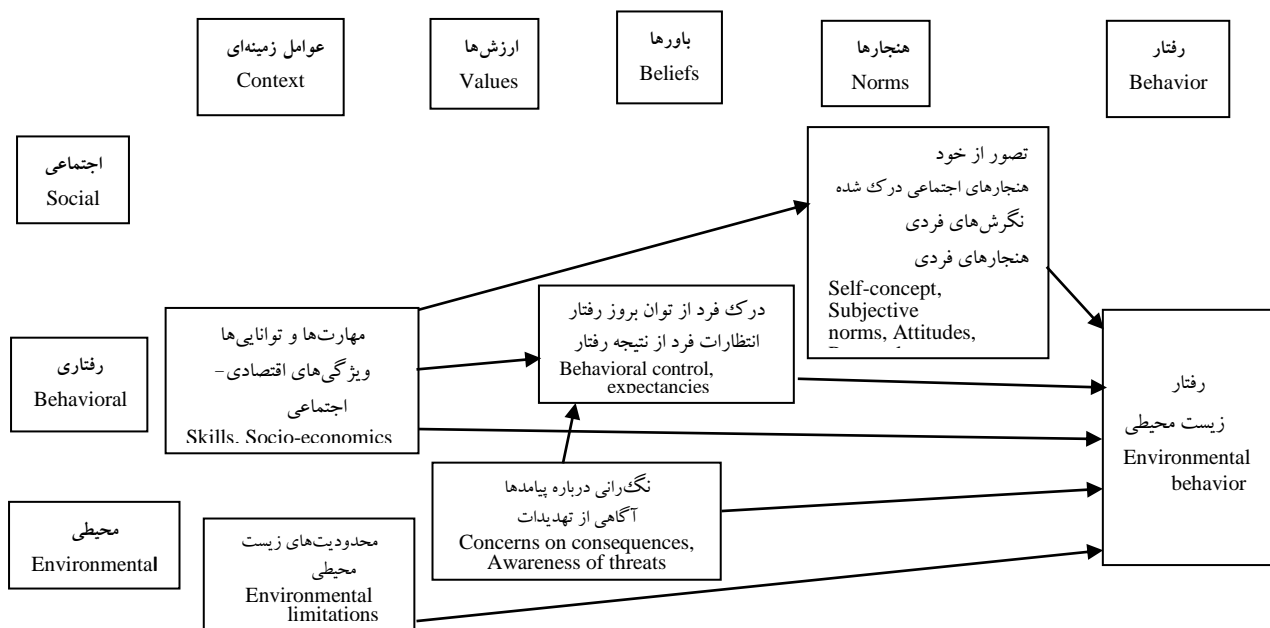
عوامل زمینه‌ای
Context

ارزش‌ها
Values

باورها
Beliefs

هنجارها
Norms

رفتار
Behavior

اجتماعی
Social

تصور از خود
هنجارهای اجتماعی درک شده
نگرش‌های فردی
هنجارهای فردی
Self-concept, Subjective norms, Attitudes, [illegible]

رفتاری
Behavioral

مهارت‌ها و توانایی‌ها
ویژگی‌های اقتصادی- اجتماعی
Skills, Socio-economics

درک فرد از توان بروز رفتار
انتظارات فرد از نتیجه رفتار
Behavioral control, expectancies

رفتار
زیست محیطی
Environmental behavior

نگ‌رانی درباره پیامدها
آگاهی از تهدیدات
Concerns on consequences, Awareness of threats

محیطی
Environmental

محدودیت‌های زیست محیطی
Environmental limitations